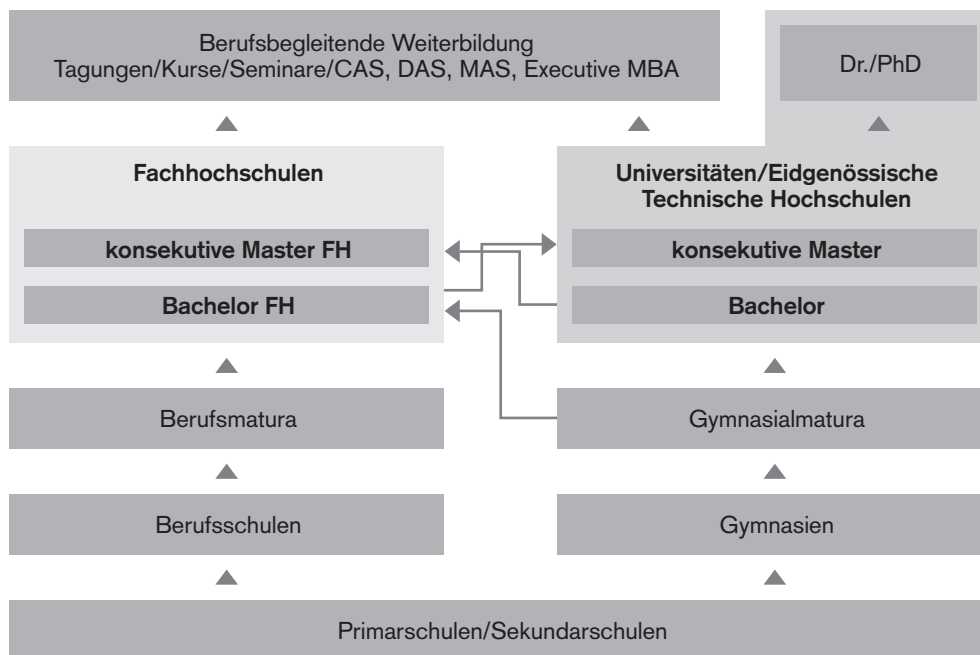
Berufsbegleitende Weiterbildung
Tagungen/Kurse/Seminare/CAS, DAS, MAS, Executive MBA

Dr./PhD

Fachhochschulen

konsekutive Master FH

Bachelor FH

Universitäten/Eidgenössische Technische Hochschulen

konsekutive Master

Bachelor

Berufsmatura

Gymnasialmatura

Berufsschulen

Gymnasien

Primarschulen/Sekundarschulen